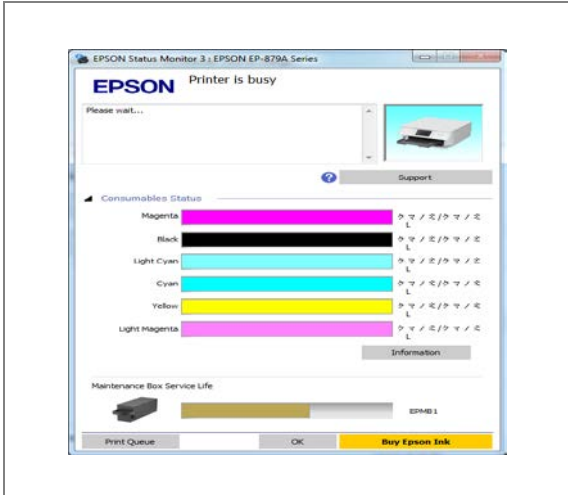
EPSON Status Monitor 3 : EPSON EP-879A Series

EPSON Printer is busy

Please wait...

Support

Consumables Status

Magenta
クマノミ/クマノミ L

Black
クマノミ/クマノミ L

Light Cyan
クマノミ/クマノミ L

Cyan
クマノミ/クマノミ L

Yellow
クマノミ/クマノミ L

Light Magenta
クマノミ/クマノミ L

Information

Maintenance Box Service Life

EPMB1

Print Queue

OK

Buy Epson Ink